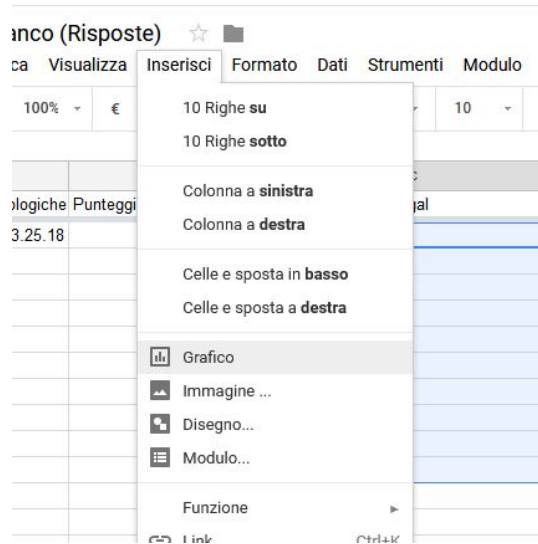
anco (Risposte)

ca Visualizza Inserisci Formato Dati Strumenti Modulo

100% € 10

ologiche Punteggi

3.25.18

C

gal

10 Righe **su**
10 Righe **sotto**

Colonna a **sinistra**
Colonna a **destra**

Celle e sposta in **basso**
Celle e sposta a **destra**

Grafico
Immagine ...
Disegno...
Modulo...

Funzione
Link Ctrl+K